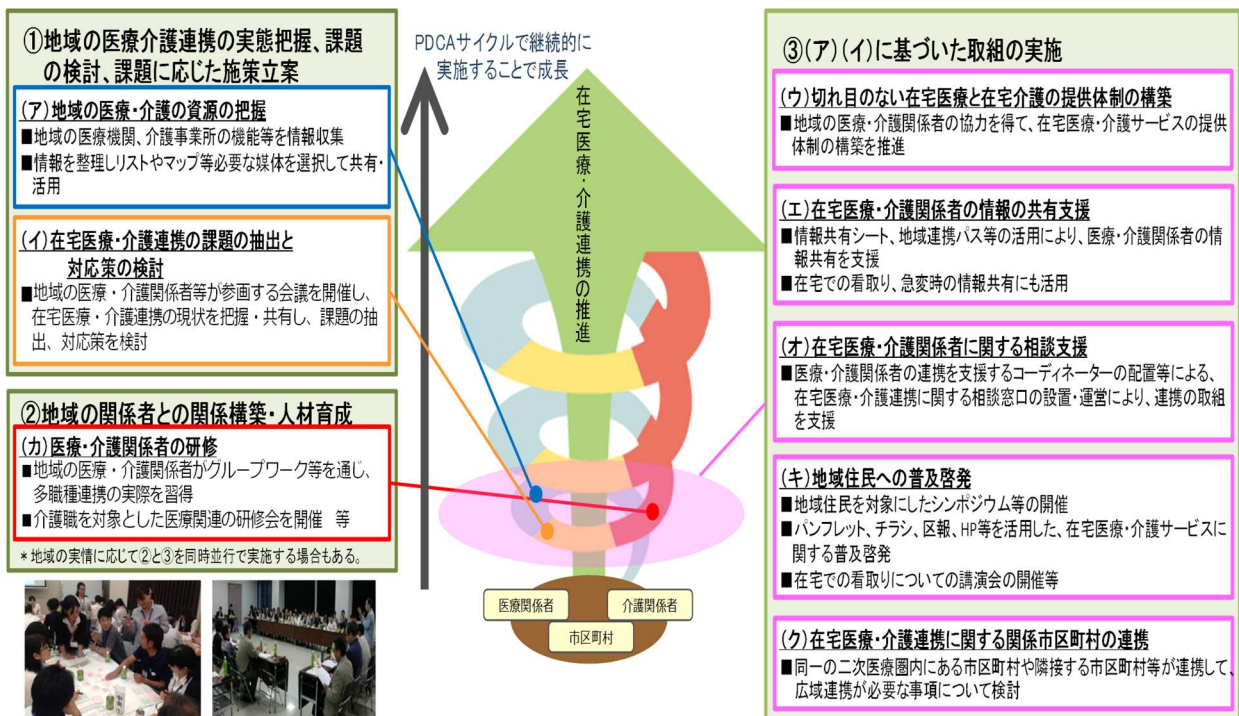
①地域の医療介護連携の実態把握、課題の検討、課題に応じた施策立案

(ア)地域の医療・介護の資源の把握
■地域の医療機関、介護事業所の機能等を情報収集
■情報を整理しリストやマップ等必要な媒体を選択して共有・活用

(イ)在宅医療・介護連携の課題の抽出と対応策の検討
■地域の医療・介護関係者等が参画する会議を開催し、在宅医療・介護連携の現状を把握・共有し、課題の抽出、対応策を検討

②地域の関係者との関係構築・人材育成

(カ)医療・介護関係者の研修
■地域の医療・介護関係者がグループワーク等を通じ、多職種連携の実際を習得
■介護職を対象とした医療関連の研修会を開催　等

＊地域の実情に応じて②と③を同時並行で実施する場合もある。

PDCAサイクルで継続的に実施することで成長

在宅医療・介護連携の推進

医療関係者
介護関係者
市区町村

③(ア)(イ)に基づいた取組の実施

(ウ)切れ目のない在宅医療と在宅介護の提供体制の構築
■地域の医療・介護関係者の協力を得て、在宅医療・介護サービスの提供体制の構築を推進

(エ)在宅医療・介護関係者の情報の共有支援
■情報共有シート、地域連携パス等の活用により、医療・介護関係者の情報共有を支援
■在宅での看取り、急変時の情報共有にも活用

(オ)在宅医療・介護関係者に関する相談支援
■医療・介護関係者の連携を支援するコーディネーターの配置等による、在宅医療・介護連携に関する相談窓口の設置・運営により、連携の取組を支援

(キ)地域住民への普及啓発
■地域住民を対象にしたシンポジウム等の開催
■パンフレット、チラシ、区報、HP等を活用した、在宅医療・介護サービスに関する普及啓発
■在宅での看取りについての講演会の開催等

(ク)在宅医療・介護連携に関する関係市区町村の連携
■同一の二次医療圏内にある市区町村や隣接する市区町村等が連携して、広域連携が必要な事項について検討